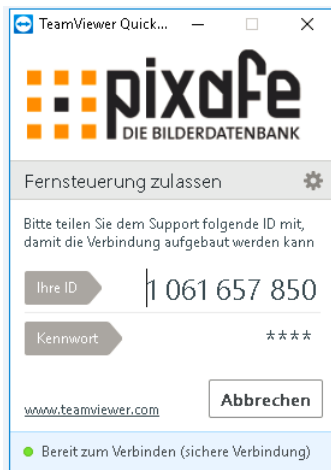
TeamViewer Quick...

pixafe
DIE BILDERDATENBANK

Fernsteuerung zulassen

Bitte teilen Sie dem Support folgende ID mit, damit die Verbindung aufgebaut werden kann

Ihre ID
1 061 657 850

Kennwort
****

www.teamviewer.com
Abbrechen

Bereit zum Verbinden (sichere Verbindung)